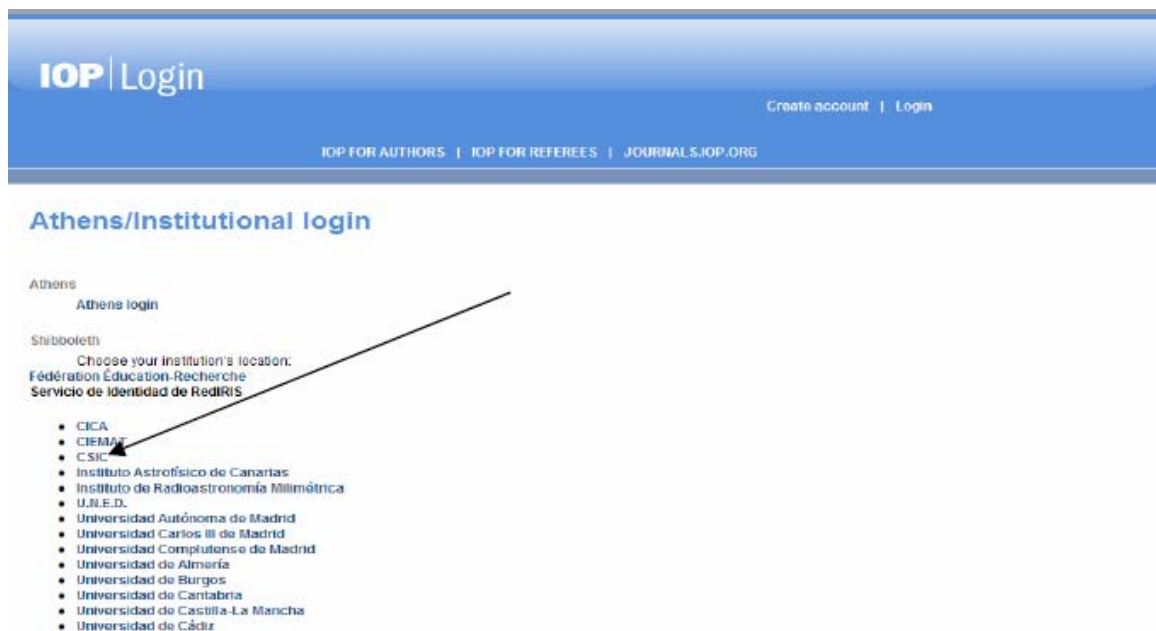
IOP | Login

Create account | Login

IOP FOR AUTHORS | IOP FOR REFEREES | JOURNALS.IOP.ORG

Athens/Institutional login

Athens

Athens login

Shibboleth

Choose your institution's location:

Fédération Éducation-Recherche

Servicio de Identidad de RedIRIS

- CICA
- CIEMAT
- CSIC
- Instituto Astrofísico de Canarias
- Instituto de Radioastronomía Milimétrica
- U.N.E.D.
- Universidad Autónoma de Madrid
- Universidad Carlos III de Madrid
- Universidad Complutense de Madrid
- Universidad de Almería
- Universidad de Burgos
- Universidad de Cantabria
- Universidad de Castilla-La Mancha
- Universidad de Cádiz